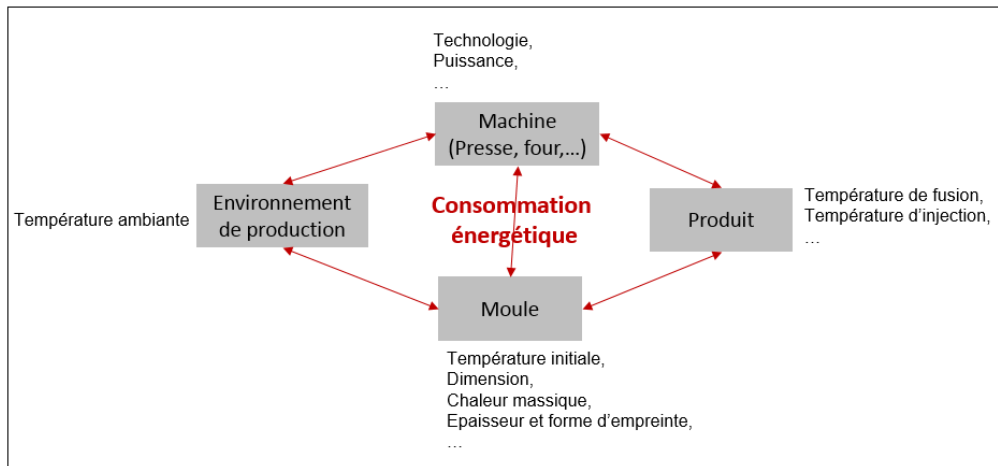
Technologie,
Puissance,
…

Machine
(Presse, four,…)

Température ambiante

Environnement
de production

Consommation
énergétique

Produit

Température de fusion,
Température d'injection,
…

Moule

Température initiale,
Dimension,
Chaleur massique,
Epaisseur et forme d'empreinte,
…